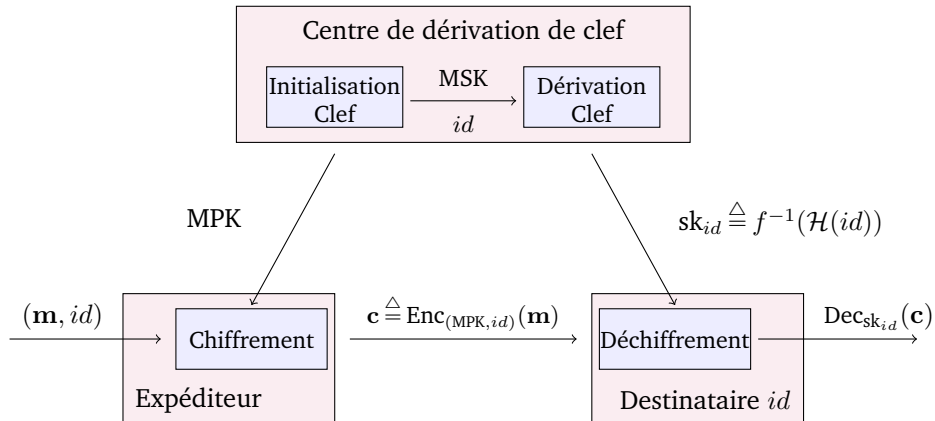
Centre de dérivation de clef

Initialisation Clef

MSK

$id$

Dérivation Clef

MPK

$\text{sk}_{id} \stackrel{\triangle}{=} f^{-1}(\mathcal{H}(id))$

$(\mathbf{m}, id)$

Chiffrement

$\mathbf{c} \stackrel{\triangle}{=} \text{Enc}_{(\text{MPK},id)}(\mathbf{m})$

Déchiffrement

$\text{Dec}_{\text{sk}_{id}}(\mathbf{c})$

Expéditeur

Destinataire $id$